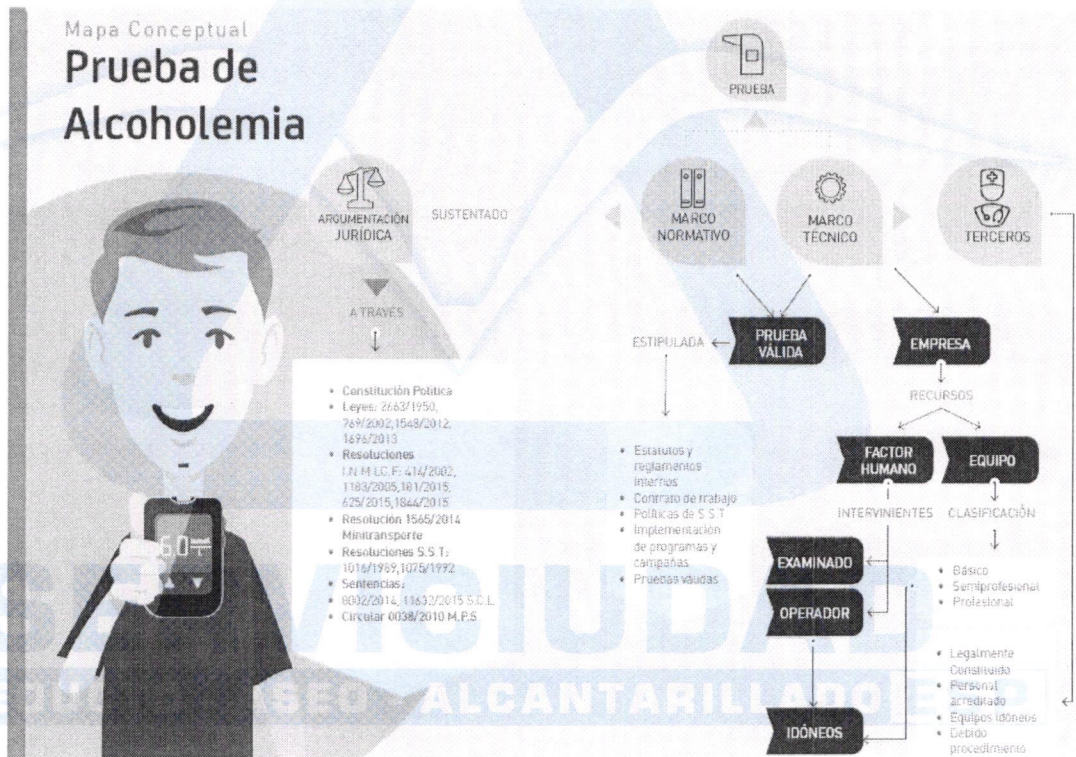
Mapa Conceptual
Prueba de Alcoholemia

PRUEBA

ARGUMENTACIÓN JURÍDICA

SUSTENTADO

MARCO NORMATIVO

MARCO TÉCNICO

TERCEROS

A TRAVÉS

- Constitución Política
- Leyes: 2663/1950, 769/2002,1548/2012, 1696/2013
- Resoluciones I.N.M.L.C.F: 414/2002, 1183/2005,181/2015, 625/2015,1844/2015
- Resolución 1565/2014 Minitransporte
- Resoluciones S.S.T: 1016/1989,1075/1992
- Sentencias: 8002/2014, 11632/2015 S.C.L.
- Circular 0038/2010 M.P.S

ESTIPULADA

PRUEBA VÁLIDA

- Estatutos y reglamentos internos
- Contrato de trabajo
- Políticas de S.S.T
- Implementación de programas y campañas
- Pruebas válidas

EMPRESA

RECURSOS

FACTOR HUMANO

EQUIPO

INTERVINIENTES

CLASIFICACIÓN

- Básico
- Semiprofesional
- Profesional

EXAMINADO

OPERADOR

IDÓNEOS

- Legalmente Constituido
- Personal acreditado
- Equipos idóneos
- Debido procedimiento

ALCANTARILLADO